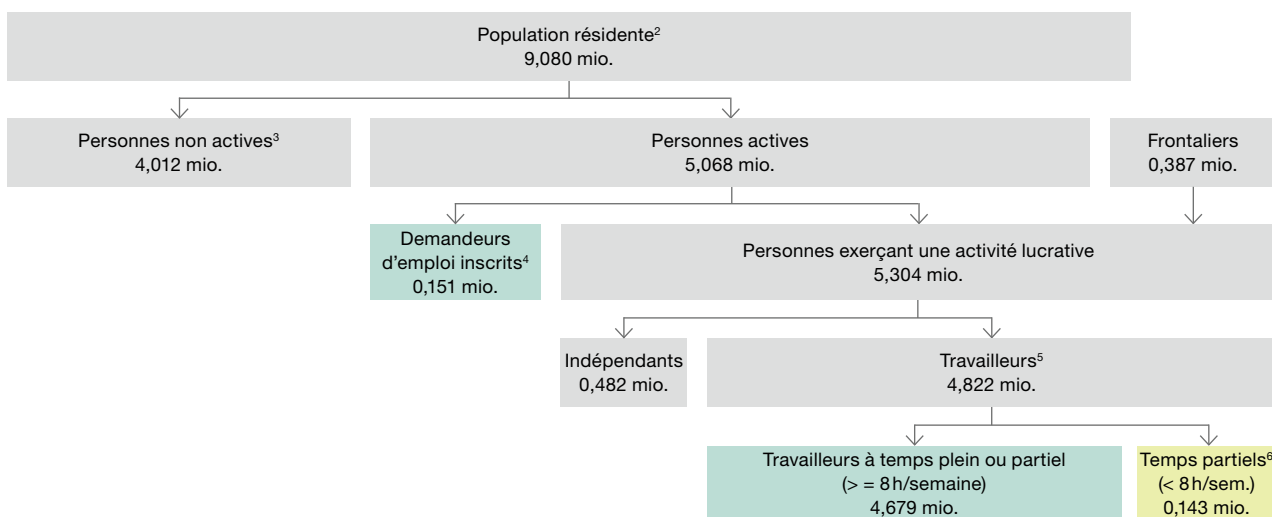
Population résidente$^{2}$
9,080 mio.

Personnes non actives$^{3}$
4,012 mio.

Personnes actives
5,068 mio.

Frontaliers
0,387 mio.

Demandeurs d’emploi inscrits$^{4}$
0,151 mio.

Personnes exerçant une activité lucrative
5,304 mio.

Indépendants
0,482 mio.

Travailleurs$^{5}$
4,822 mio.

Travailleurs à temps plein ou partiel
(> = 8 h/semaine)
4,679 mio.

Temps partiels$^{6}$
(< 8 h/sem.)
0,143 mio.